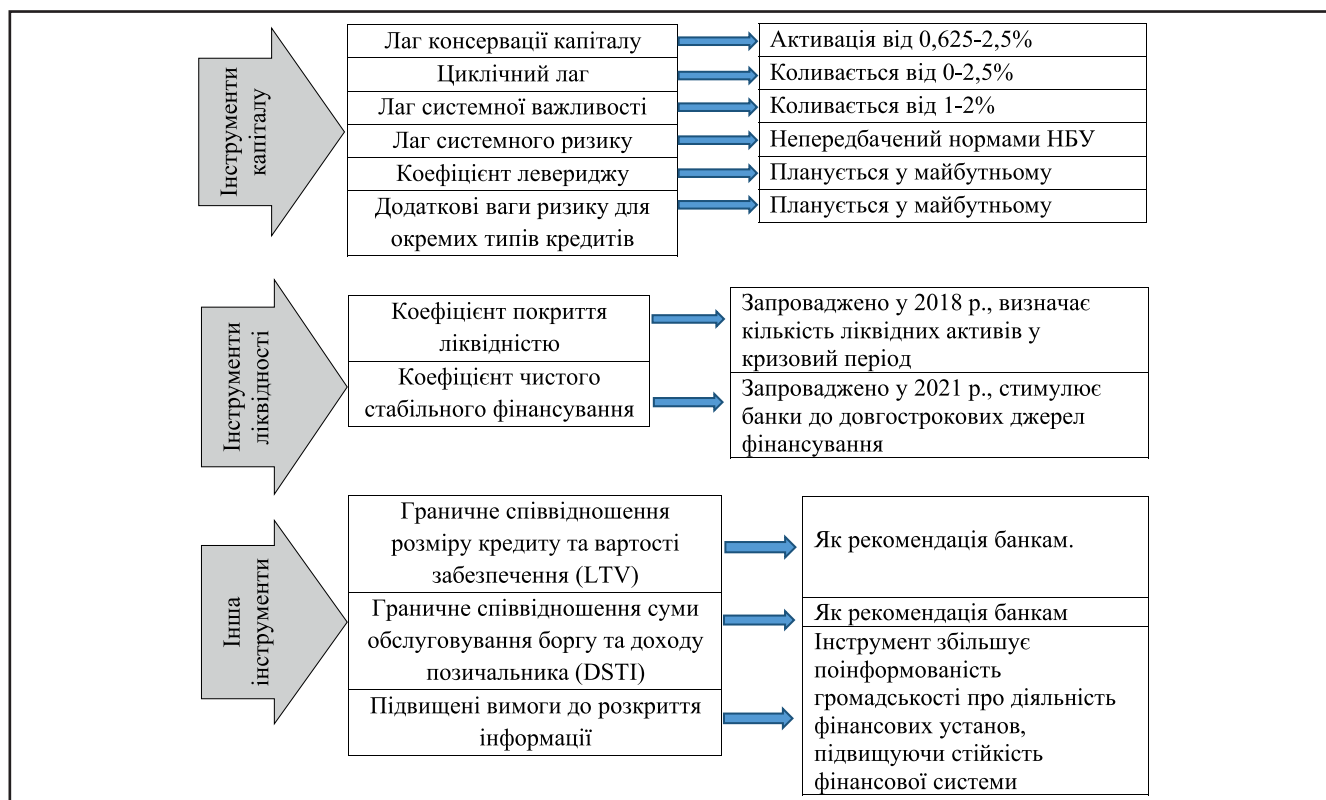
Інструменти капіталу

Лаг консервації капіталу
Циклічний лаг
Лаг системної важливості
Лаг системного ризику
Коефіцієнт левериджу
Додаткові ваги ризику для окремих типів кредитів

Активація від 0,625-2,5%
Коливається від 0-2,5%
Коливається від 1-2%
Непередбачений нормами НБУ
Планується у майбутньому
Планується у майбутньому

Інструменти ліквідності

Коефіцієнт покриття ліквідністю
Коефіцієнт чистого стабільного фінансування

Запроваджено у 2018 р., визначає кількість ліквідних активів у кризовий період
Запроваджено у 2021 р., стимулює банки до довгострокових джерел фінансування

Інша інструменти

Граничне співвідношення розміру кредиту та вартості забезпечення (LTV)
Граничне співвідношення суми обслуговування боргу та доходу позичальника (DSTI)
Підвищені вимоги до розкриття інформації

Як рекомендація банкам.
Як рекомендація банкам
Інструмент збільшує поінформованість громадськості про діяльність фінансових установ, підвищуючи стійкість фінансової системи